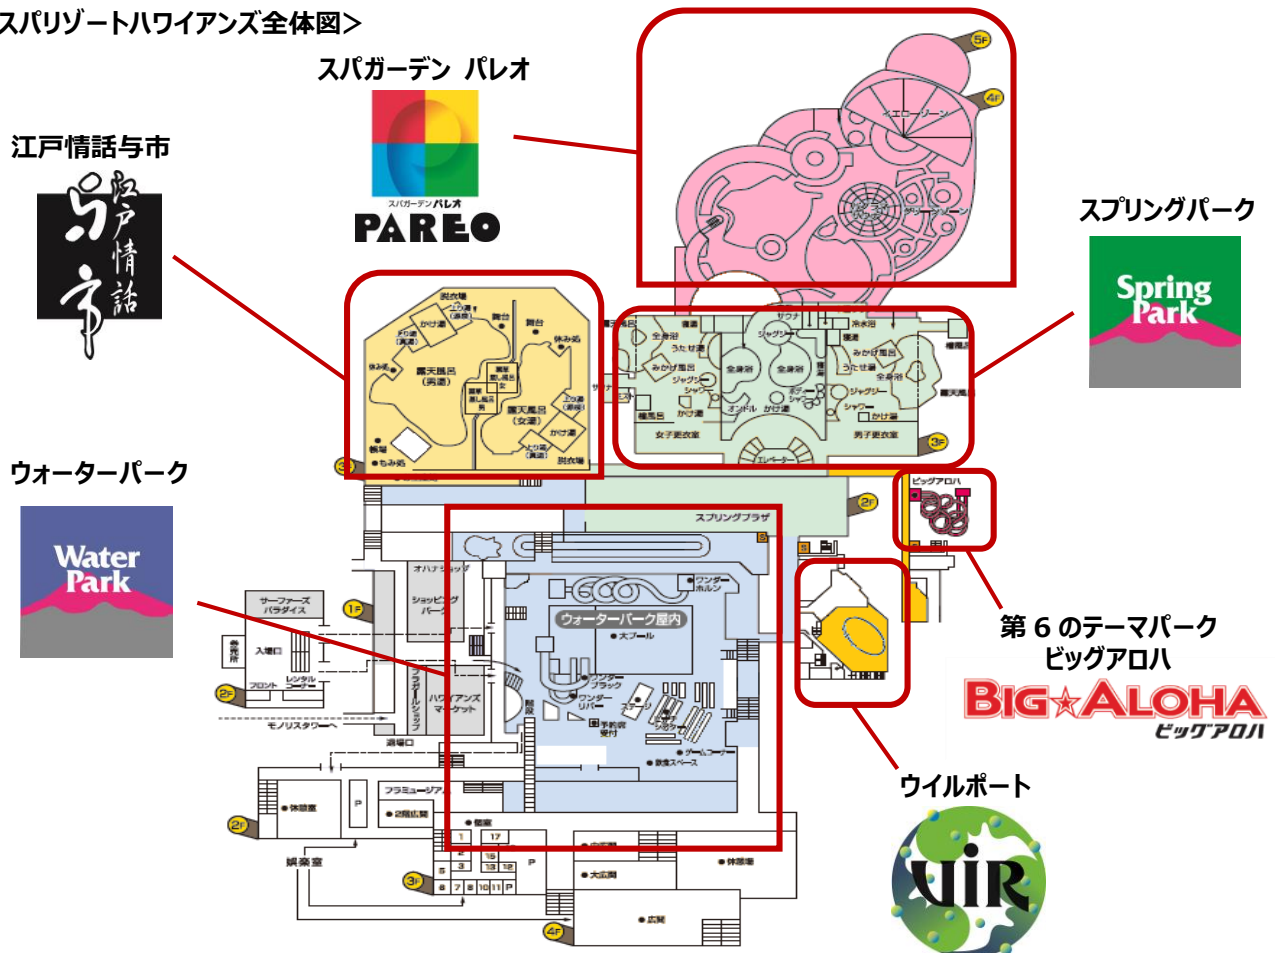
スパリゾートハワイアンズ全体図＞

スパガーデン パレオ

スパガーデンパレオ
PAREO

江戸情話与市

江戸情話
与市

スプリングパーク

Spring Park

ウォーターパーク

Water Park

5F
4F
エリーゾーン
3F
脱衣場
舞台
休み処
露天風呂（男湯）
露天風呂（女湯）
かけ湯
休み処
脱衣場
もみ処
3F
サウナ
冷水浴
全身浴
うたせ湯
みかげ風呂
ジャグジー
女子更衣室
男子更衣室
かけ湯
エレベーター
3F
2F
スプリングプラザ
ビッグアロハ
オハナショップ
ショッピングパーク
ワンダーホルン
ウォーターパーク屋内
大プール
サーファーズパラダイス
1F
入場口
フロント
レンタルコーナー
2F
モノリスタワーへ
ワンダーブラック
ワンダーリバー
ステージ
予約受付
ハワイアンズマーケット
ゲームコーナー
休憩スペース
退場口
フラミュージアム
体験室
2階広間
2F
娯楽室
3F
大広間
休憩場
広間
4F

第６のテーマパーク
ビッグアロハ

BIG★ALOHA
ビッグアロハ

ウイルポート

VIR